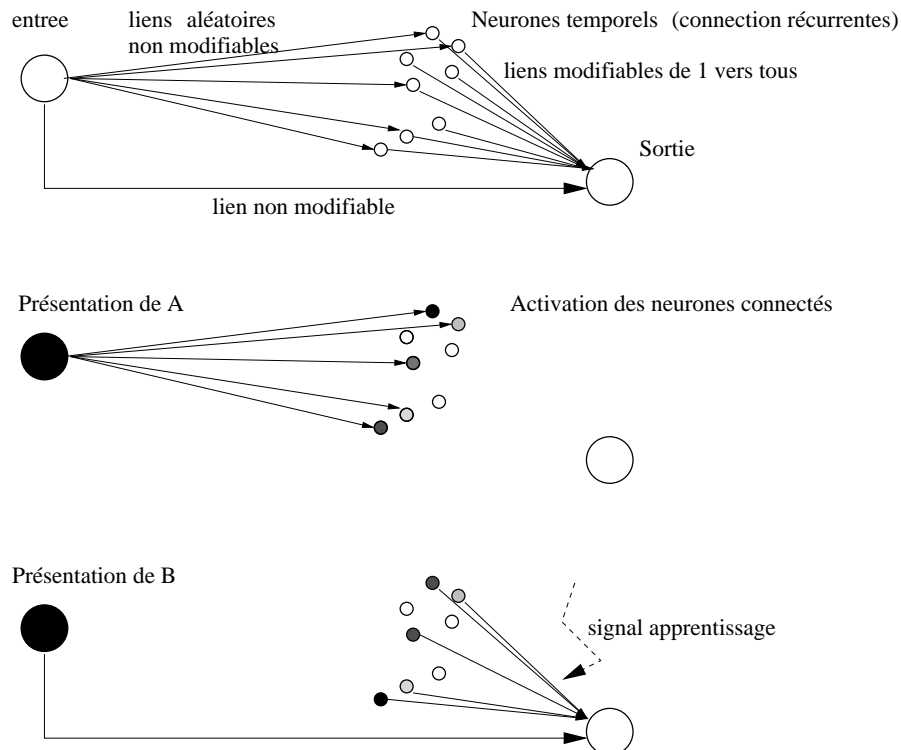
entree

liens aléatoires
non modifiables

Neurones temporels (connection récurrentes)

liens modifiables de 1 vers tous

Sortie

lien non modifiable

Présentation de A

Activation des neurones connectés

Présentation de B

signal apprentissage